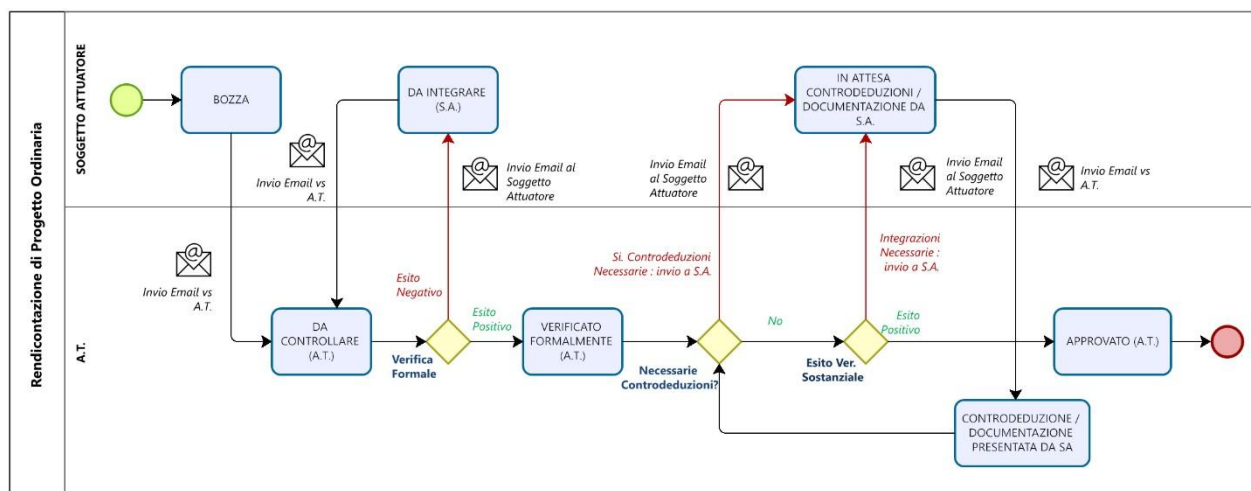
Rendicontazione di Progetto Ordinaria

SOGGETTO ATTUATORE

BOZZA

Invio Email vs A.T.

DA INTEGRARE (S.A.)

Invio Email al Soggetto Attuatore

Invio Email al Soggetto Attuatore

IN ATTESA CONTRODEDUZIONI / DOCUMENTAZIONE DA S.A.

Invio Email al Soggetto Attuatore

Invio Email vs A.T.

A.T.

Invio Email vs A.T.

DA CONTROLLARE (A.T.)

Esito Negativo

Esito Positivo

Verifica Formale

VERIFICATO FORMALMENTE (A.T.)

Si. Controdeduzioni Necessarie : invio a S.A.

Necessarie Controdeduzioni?

No

Integrazioni Necessarie : invio a S.A.

Esito Positivo

Esito Ver. Sostanziale

APPROVATO (A.T.)

CONTRODEDUZIONE / DOCUMENTAZIONE PRESENTATA DA SA